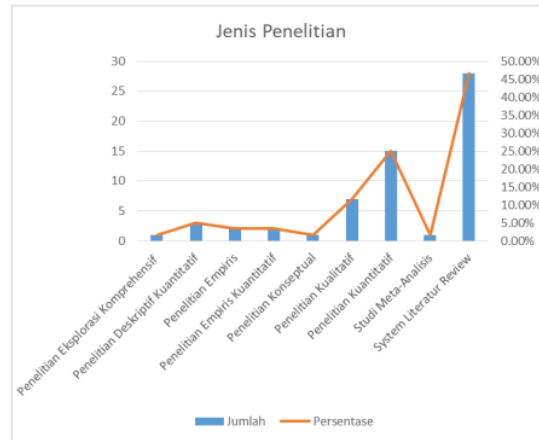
Jenis Penelitian

30
25
20
15
10
5
0

50.00%
45.00%
40.00%
35.00%
30.00%
25.00%
20.00%
15.00%
10.00%
5.00%
0.00%

Penelitian Eksplorasi Komprehensif
Penelitian Deskriptif Kuantitatif
Penelitian Empiris
Penelitian Empiris Kuantitatif
Penelitian Konseptual
Penelitian Kualitatif
Penelitian Kuantitatif
Studi Meta-Analisis
System Literatur Review

Jumlah
Persentase